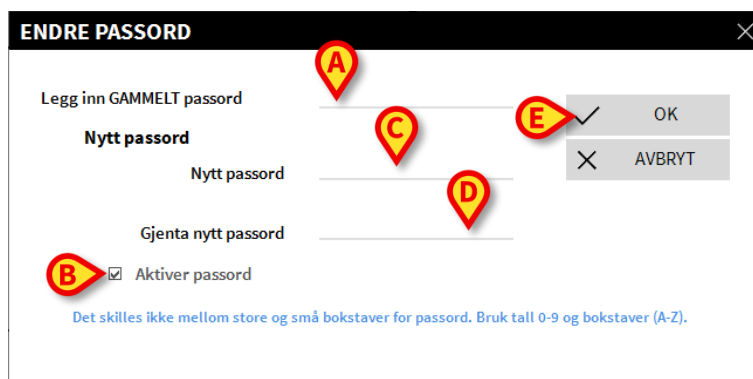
ENDRE PASSORD

A

Legg inn GAMMELT passord

E

OK

Nytt passord

C

AVBRYT

Nytt passord

D

Gjenta nytt passord

B

Aktiver passord

Det skilles ikke mellom store og små bokstaver for passord. Bruk tall 0-9 og bokstaver (A-Z).